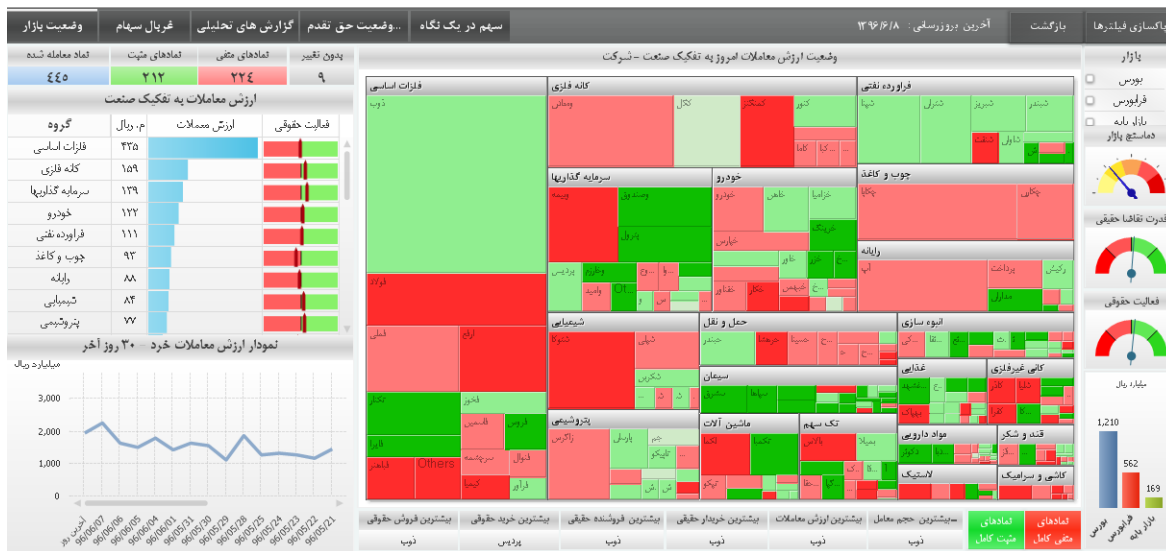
وضعیت بازار | غربال سهام | گزارش های تحلیلی | وضعیت حق تقدم... | سهم در یک نگاه | آخرین بروزرسانی: ۱۳۹۶/۶/۸ | بازگشت | پاکسازی فیلترها

| بدون تغییر | نمادهای منفی | نمادهای مثبت | نماد معامله شده |
|---|---|---|---|
| ۹ | ۲۲۴ | ۲۱۲ | ۴۴۵ |

ارزش معاملات به تفکیک صنعت

| گروه | م. ریال | ارزش معاملات | فعالیت حقوقی |
|---|---|---|---|
| فلزات اساسی | ۴۳۵ | | |
| کانه فلزی | ۱۵۹ | | |
| سرمایه گذاریها | ۱۳۹ | | |
| خودرو | ۱۲۲ | | |
| فراورده نفتی | ۱۱۱ | | |
| چوب و کاغذ | ۹۳ | | |
| رایانه | ۸۸ | | |
| شیمیایی | ۸۴ | | |
| پتروشیمی | ۷۷ | | |

نمودار ارزش معاملات خرد - ۳۰ روز آخر

میلیارد ریال

3,000
2,000
1,000
0

آخرین روز 96/06/07 96/06/06 96/06/05 96/06/04 96/06/01 96/05/31 96/05/30 96/05/29 96/05/28 96/05/25 96/05/24 96/05/23 96/05/22 96/05/21

وضعیت ارزش معاملات امروز به تفکیک صنعت - شرکت

فلزات اساسی ذوب فولاد فملی ارفع فخوز فسمیس فروس ذوب فولاد فایرا فاهنر فسرب Others فنوال فزرین کیمیا فرآور
کانه فلزی وطلا کگل کچاد کنور کاما
فراورده نفتی شپنا شبریز شترل شبندر شاوان شفن
سرمایه گذاریها وبیمه وسنفو وپترو وبانک وخارزم پردیس والبر
خودرو خودرو خاور خزامیا خساپا خبنهمن خپارس خکار خمحور خگستر
چوب و کاغذ چکاپا چکاوا
رایانه آپ پرداخت رکیش مداران
شیمیایی شتوکا شپاکسا شکربن
حمل و نقل حتوکا حکشتی حپترو حسینا
انبوه سازی
سیمان
کانی غیرفلزی
غذایی
تک سهم
ماشین آلات تکمبا
پتروشیمی زاگرس پارسان جم شگویا
مواد دارویی
قند و شکر
لاستیک
کاشی و سرامیک

بیشترین فروش حقوقی | بیشترین خرید حقوقی | بیشترین فروشنده حقیقی | بیشترین خریدار حقیقی | بیشترین ارزش معاملات | بیشترین حجم معامل | سیشترین | نمادهای مثبت کامل | نمادهای منفی کامل
ذوب | پردیس | ذوب | ذوب | ذوب | ذوب

بازار
بورس
فرابورس
بازار پایه
دماسنج بازار
قدرت تقاضا حقیقی
فعالیت حقوقی
میلیارد ریال
1,210 562 169
بورس فرابورس بازار پایه